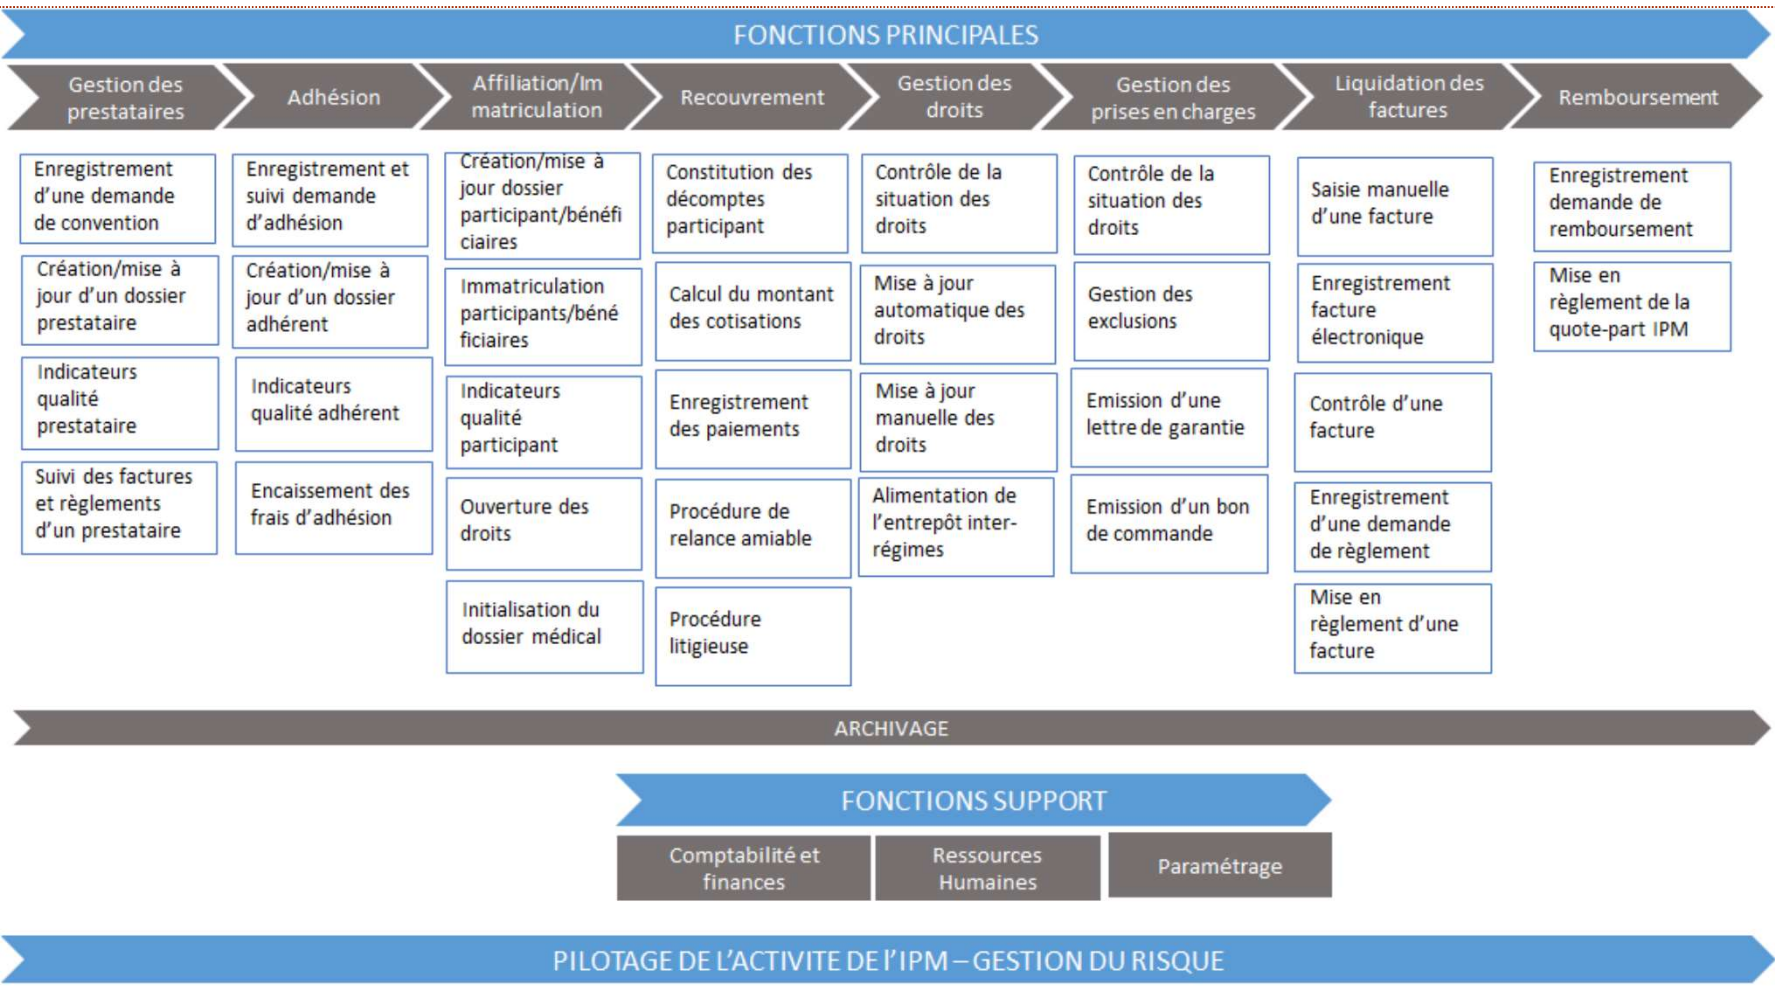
FONCTIONS PRINCIPALES

Gestion des prestataires

Adhésion

Affiliation/Immatriculation

Recouvrement

Gestion des droits

Gestion des prises en charges

Liquidation des factures

Remboursement

Enregistrement d'une demande de convention

Création/mise à jour d'un dossier prestataire

Indicateurs qualité prestataire

Suivi des factures et règlements d'un prestataire

Enregistrement et suivi demande d'adhésion

Création/mise à jour d'un dossier adhérent

Indicateurs qualité adhérent

Encaissement des frais d'adhésion

Création/mise à jour dossier participant/bénéficiaires

Immatriculation participants/bénéficiaires

Indicateurs qualité participant

Ouverture des droits

Initialisation du dossier médical

Constitution des décomptes participant

Calcul du montant des cotisations

Enregistrement des paiements

Procédure de relance amiable

Procédure litigieuse

Contrôle de la situation des droits

Mise à jour automatique des droits

Mise à jour manuelle des droits

Alimentation de l'entrepôt inter-régimes

Contrôle de la situation des droits

Gestion des exclusions

Emission d'une lettre de garantie

Emission d'un bon de commande

Saisie manuelle d'une facture

Enregistrement facture électronique

Contrôle d'une facture

Enregistrement d'une demande de règlement

Mise en règlement d'une facture

Enregistrement demande de remboursement

Mise en règlement de la quote-part IPM

ARCHIVAGE

FONCTIONS SUPPORT

Comptabilité et finances

Ressources Humaines

Paramétrage

PILOTAGE DE L'ACTIVITE DE l'IPM – GESTION DU RISQUE